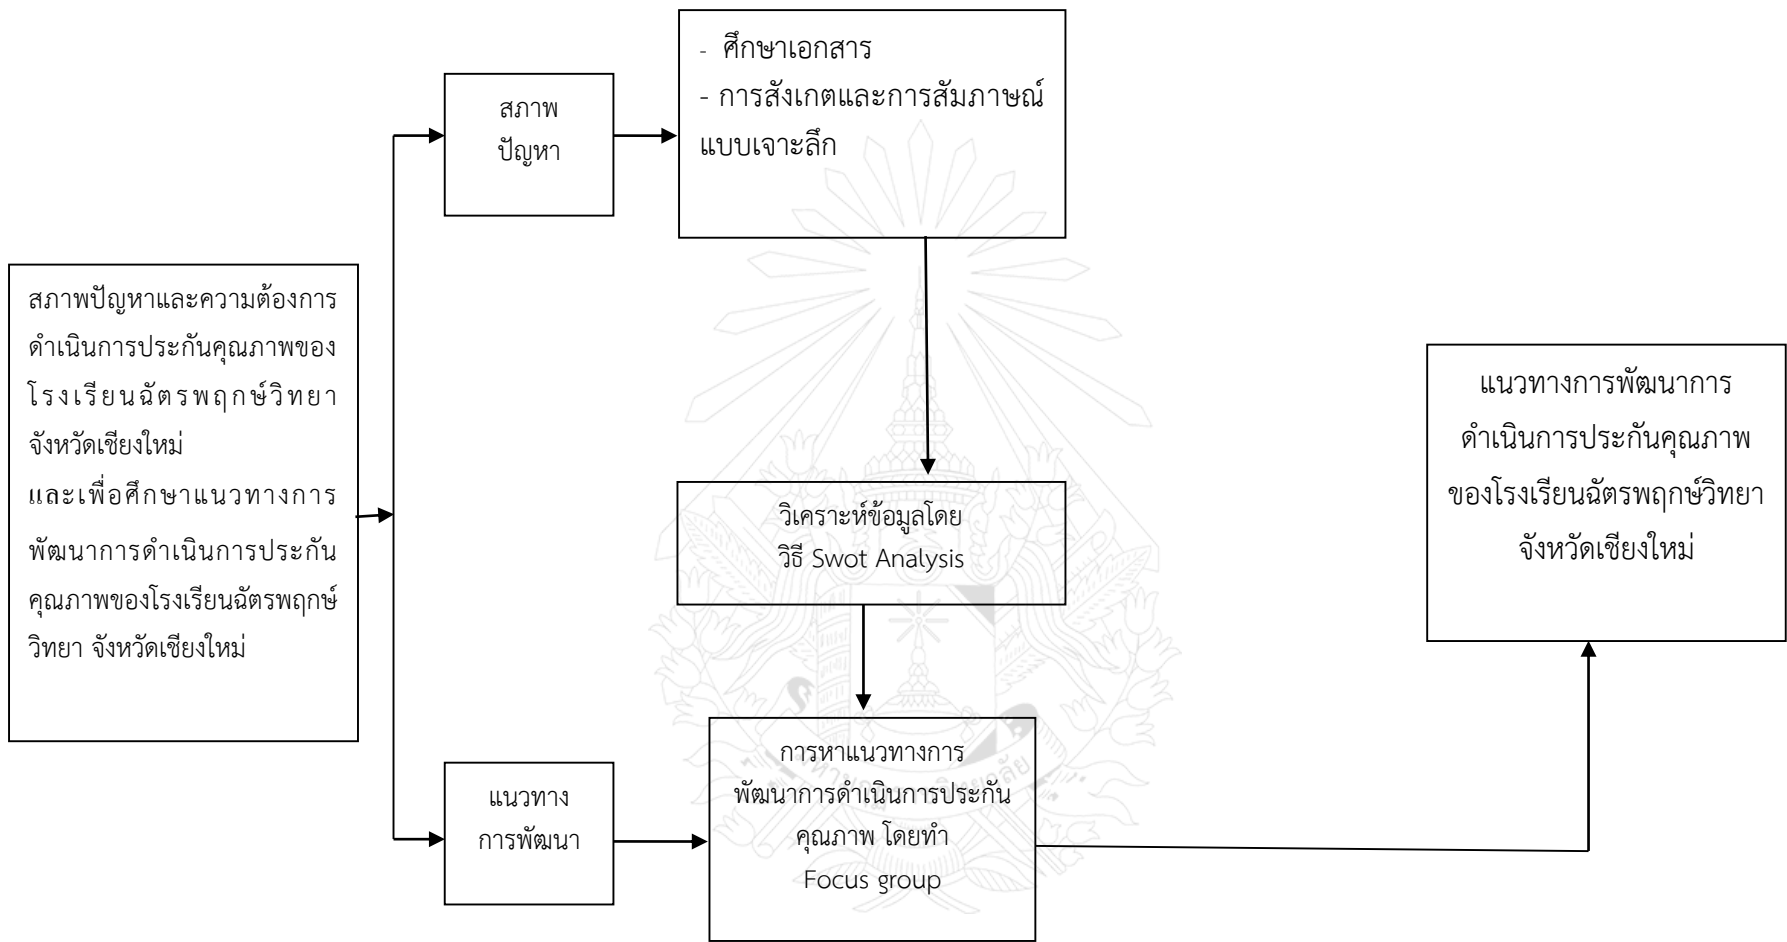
สภาพปัญหาและความต้องการดำเนินการประกันคุณภาพของโรงเรียนฉัตรพฤกษ์วิทยา จังหวัดเชียงใหม่ และเพื่อศึกษาแนวทางการพัฒนาการดำเนินการประกันคุณภาพของโรงเรียนฉัตรพฤกษ์วิทยา จังหวัดเชียงใหม่

สภาพ
ปัญหา

- ศึกษาเอกสาร
- การสังเกตและการสัมภาษณ์แบบเจาะลึก

วิเคราะห์ข้อมูลโดย
วิธี Swot Analysis

แนวทาง
การพัฒนา

การหาแนวทางการพัฒนาการดำเนินการประกันคุณภาพ โดยทำ Focus group

แนวทางการพัฒนาการดำเนินการประกันคุณภาพของโรงเรียนฉัตรพฤกษ์วิทยา จังหวัดเชียงใหม่